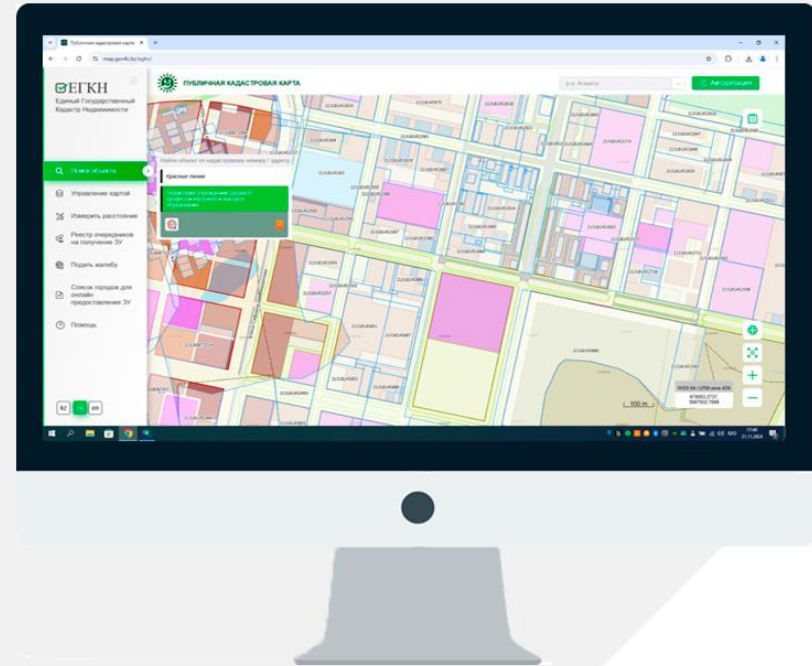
Публичная кадастровая карта
map.gov4c.kz/egkn/

ЕГКН
Единый Государственный Кадастр Недвижимости

ПУБЛИЧНАЯ КАДАСТРОВАЯ КАРТА

р.н. Алматы
Авторизация

Найти объект по кадастровому номеру / адресу

Поиск объекта
Управление картой
Измерить расстояние
Реестр очередников на получение ЗУ
Подать жалобу
Список городов для онлайн предоставления ЗУ
Помощь

Красные линии

KZ RU EN

100 m